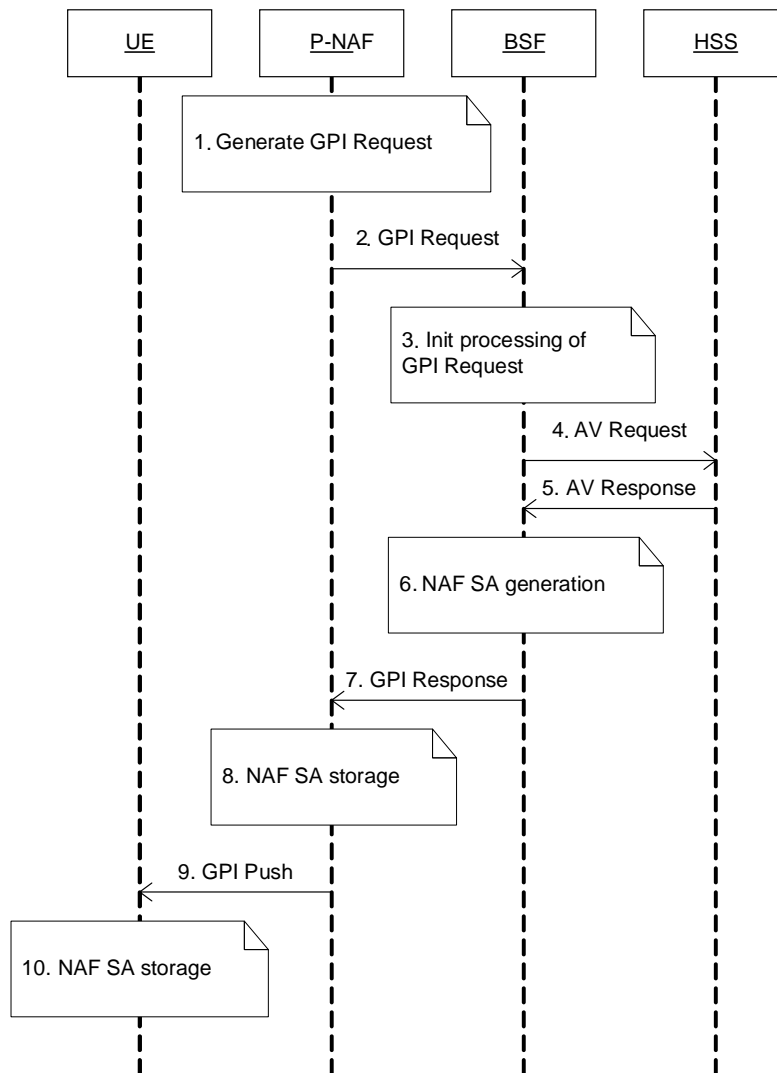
UE

P-NAF

BSF

HSS

1. Generate GPI Request

2. GPI Request

3. Init processing of GPI Request

4. AV Request

5. AV Response

6. NAF SA generation

7. GPI Response

8. NAF SA storage

9. GPI Push

10. NAF SA storage